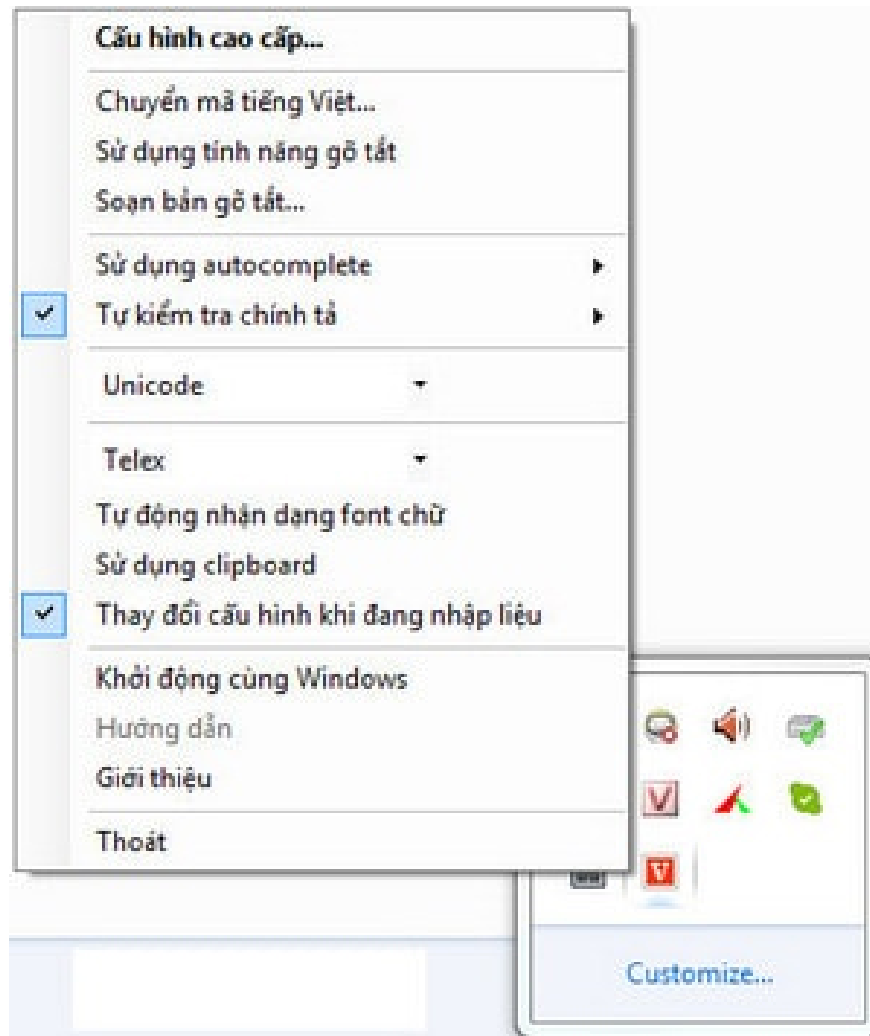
Cấu hình cao cấp...

Chuyển mã tiếng Việt...
Sử dụng tính năng gõ tắt
Soạn bản gõ tắt...

Sử dụng autocomplete
Tự kiểm tra chính tả

Unicode

Telex
Tự động nhận dạng font chữ
Sử dụng clipboard
Thay đổi cấu hình khi đang nhập liệu

Khởi động cùng Windows
Hướng dẫn
Giới thiệu

Thoát

V

V

Customize...